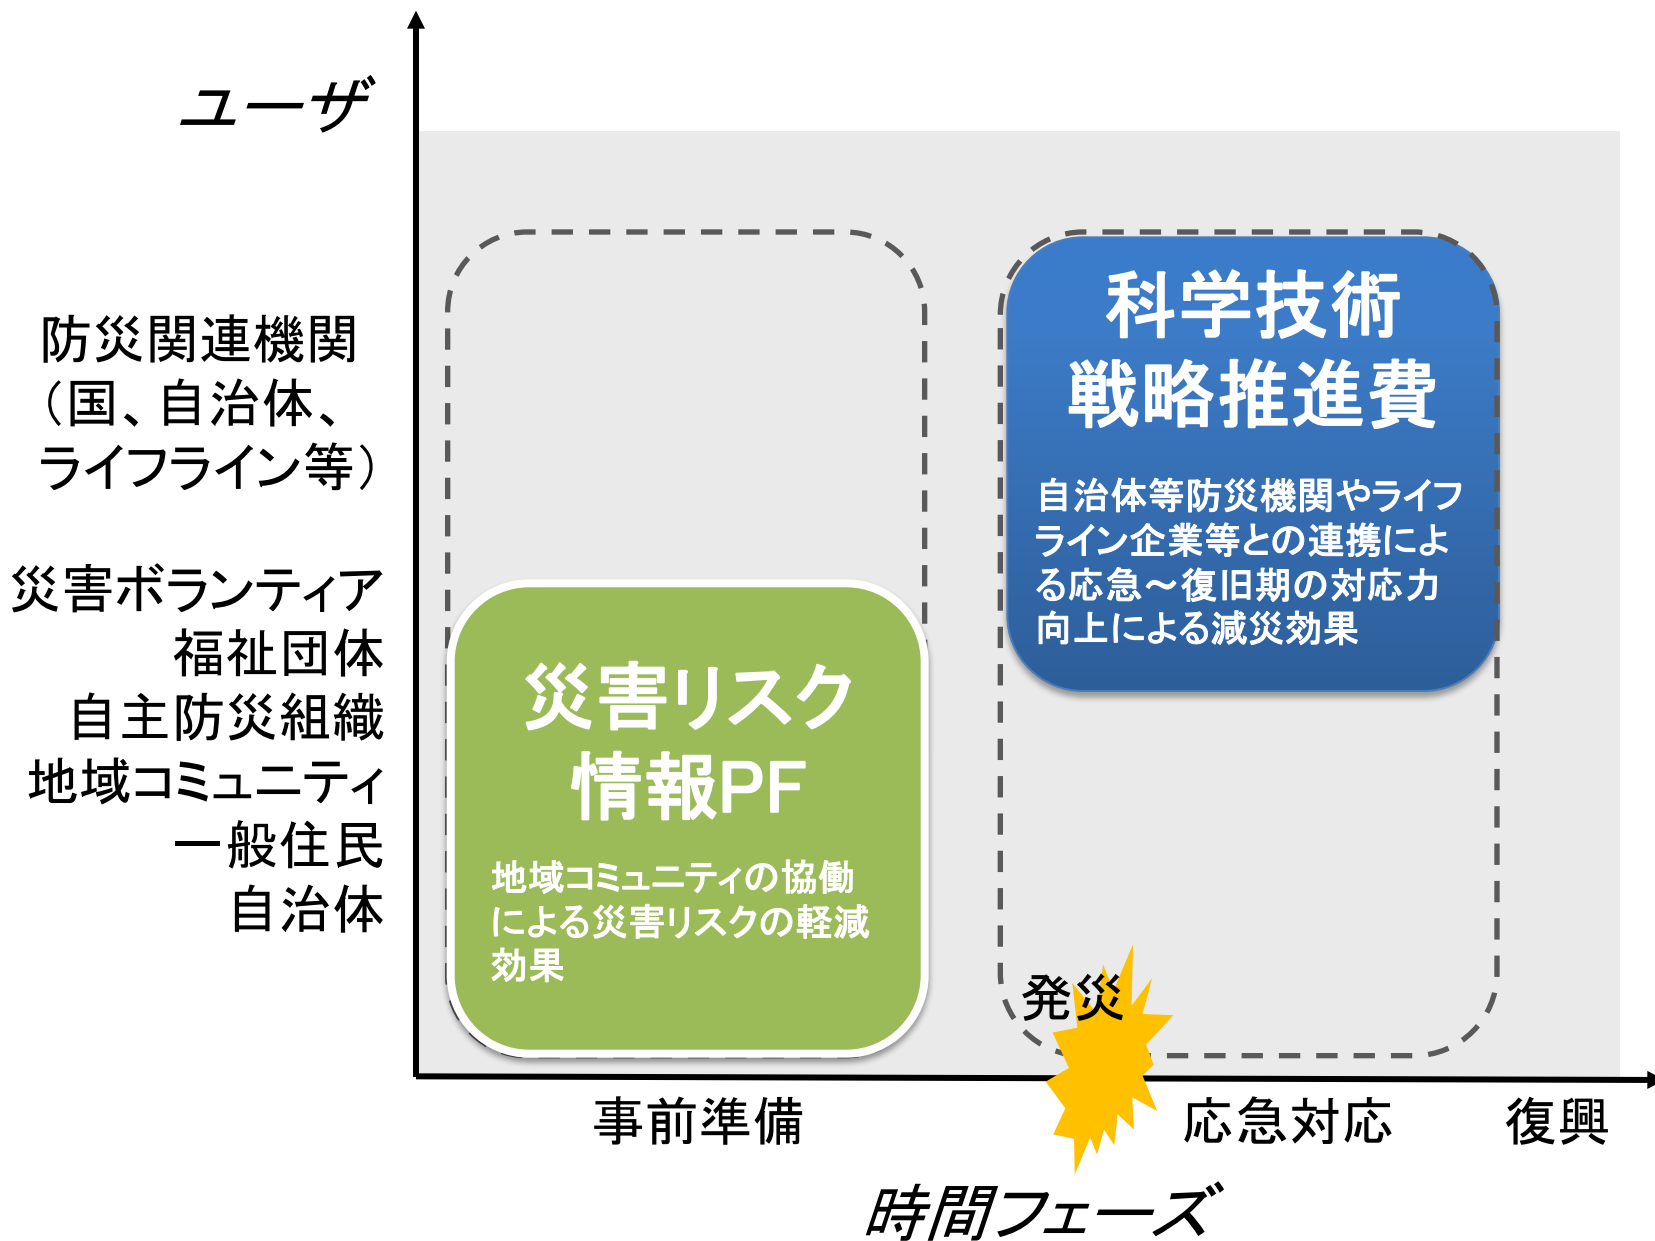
ユーザ

防災関連機関
（国、自治体、
ライフライン等）

災害ボランティア
福祉団体
自主防災組織
地域コミュニティ
一般住民
自治体

科学技術
戦略推進費

自治体等防災機関やライフライン企業等との連携による応急～復旧期の対応力向上による減災効果

災害リスク
情報PF

地域コミュニティの協働による災害リスクの軽減効果

発災

事前準備

応急対応

復興

時間フェーズ